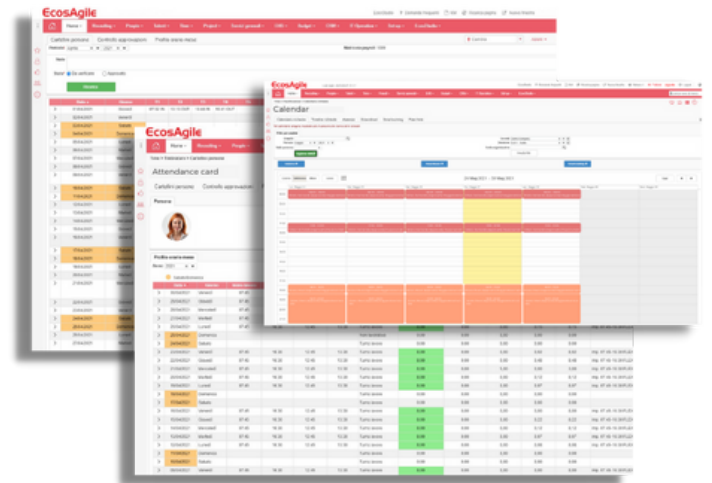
EcosAgile

Home | Recruiting | People | Talent | Time | Project | Social | Budget | CRM | IT Operation | Setup

Cartellino personale | Controllo approvazioni | Profilo orario mese

Validate

EcosAgile

Home | Recruiting | People

Attendance card

Cartellino personale | Controllo approvazioni

Persona

Profilo orario mese

EcosAgile

Calendar

Search | Save | Save

Today | 24 May 2021 - 30 May 2021

Domenica
Sabato
Venerdì
Giovedì
Mercoledì
Martedì
Lunedì

Turno lavoro

0.00